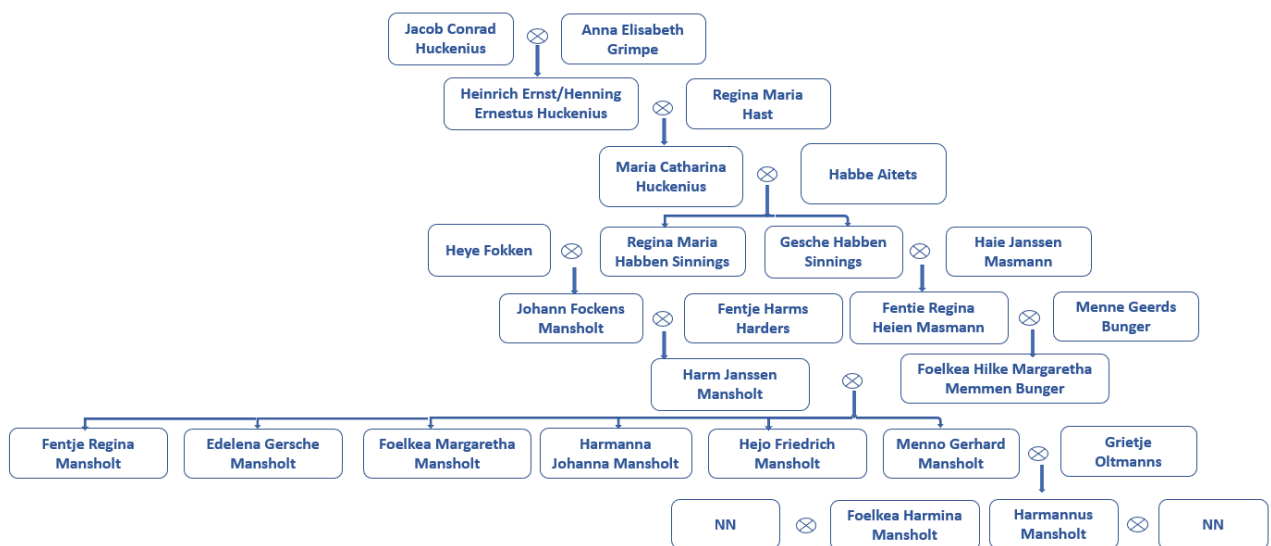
Jacob Conrad Huckenius ⊗ Anna Elisabeth Grimpe

Heinrich Ernst/Henning Ernestus Huckenius ⊗ Regina Maria Hast

Maria Catharina Huckenius ⊗ Habbe Aitets

Heye Fokken ⊗ Regina Maria Habben Sinnings

Gesche Habben Sinnings ⊗ Haie Janssen Masmann

Johann Fockens Mansholt ⊗ Fentje Harms Harders

Fentie Regina Heien Masmann ⊗ Menne Geerds Bunger

Harm Janssen Mansholt ⊗ Foelkea Hilke Margaretha Memmen Bunger

Fentje Regina Mansholt

Edelena Gersche Mansholt

Foelkea Margaretha Mansholt

Harmanna Johanna Mansholt

Hejo Friedrich Mansholt

Menno Gerhard Mansholt ⊗ Grietje Oltmanns

NN ⊗ Foelkea Harmina Mansholt

Harmannus Mansholt ⊗ NN